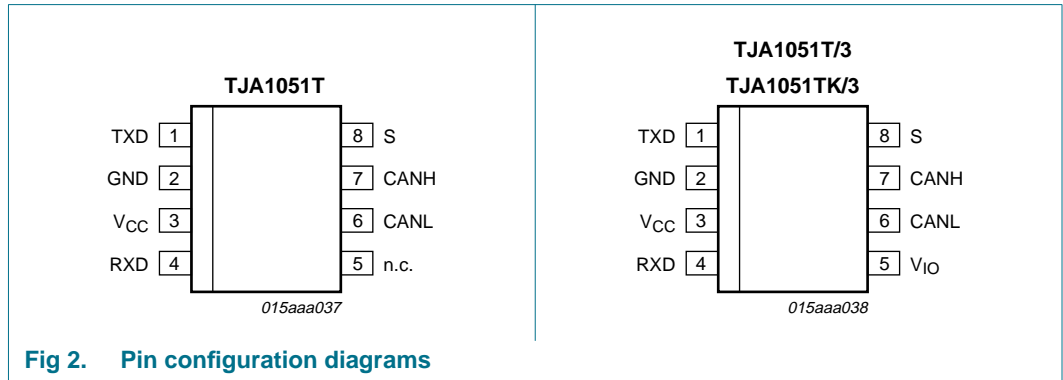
TJA1051T

TXD 1
GND 2
$V_{CC}$ 3
RXD 4

8 S
7 CANH
6 CANL
5 n.c.

015aaa037

TJA1051T/3
TJA1051TK/3

TXD 1
GND 2
$V_{CC}$ 3
RXD 4

8 S
7 CANH
6 CANL
5 $V_{IO}$

015aaa038

Fig 2. Pin configuration diagrams